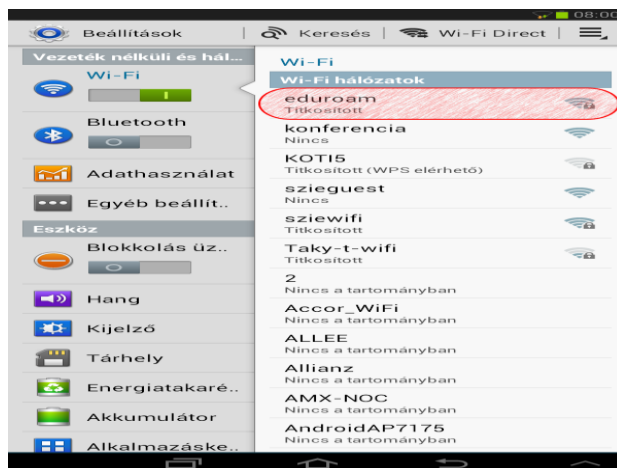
08:00

Beállítások | Keresés | Wi-Fi Direct |

Vezeték nélküli és hál...

Wi-Fi

I

Bluetooth

O

Adathasználat

Egyéb beállít..

Eszköz

Blokkolás üz..

O

Hang

Kijelző

Tárhely

Energiatakaré..

Akkumulátor

Alkalmazáske..

Wi-Fi

Wi-Fi hálózatok

eduroam
Titkosított

konferencia
Nincs

KOTI5
Titkosított (WPS elérhető)

szieguest
Nincs

sziewifi
Titkosított

Taky-t-wifi
Titkosított

2
Nincs a tartományban

Accor_WiFi
Nincs a tartományban

ALLEE
Nincs a tartományban

Allianz
Nincs a tartományban

AMX-NOC
Nincs a tartományban

AndroidAP7175
Nincs a tartományban